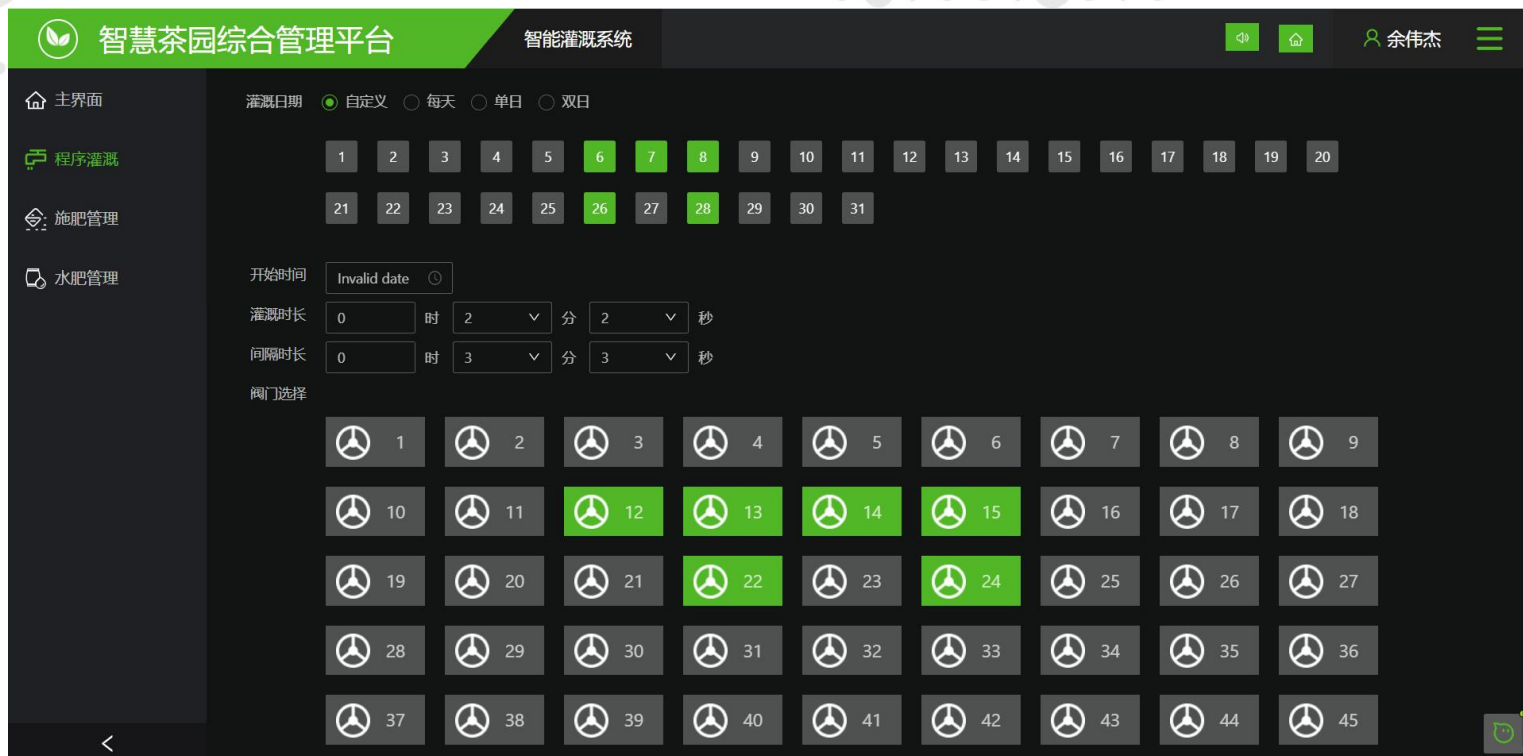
智慧茶园综合管理平台

智能灌溉系统

余伟杰

主界面

程序灌溉

施肥管理

水肥管理

灌溉日期 自定义 每天 单日 双日

| 1 | 2 | 3 | 4 | 5 | 6 | 7 | 8 | 9 | 10 | 11 | 12 | 13 | 14 | 15 | 16 | 17 | 18 | 19 | 20 |
|---|---|---|---|---|---|---|---|---|---|---|---|---|---|---|---|---|---|---|---|
| 21 | 22 | 23 | 24 | 25 | 26 | 27 | 28 | 29 | 30 | 31 | | | | | | | | | |

开始时间 Invalid date

灌溉时长 0 时 2 分 2 秒

间隔时长 0 时 3 分 3 秒

阀门选择

| 1 | 2 | 3 | 4 | 5 | 6 | 7 | 8 | 9 |
|---|---|---|---|---|---|---|---|---|
| 10 | 11 | 12 | 13 | 14 | 15 | 16 | 17 | 18 |
| 19 | 20 | 21 | 22 | 23 | 24 | 25 | 26 | 27 |
| 28 | 29 | 30 | 31 | 32 | 33 | 34 | 35 | 36 |
| 37 | 38 | 39 | 40 | 41 | 42 | 43 | 44 | 45 |

<